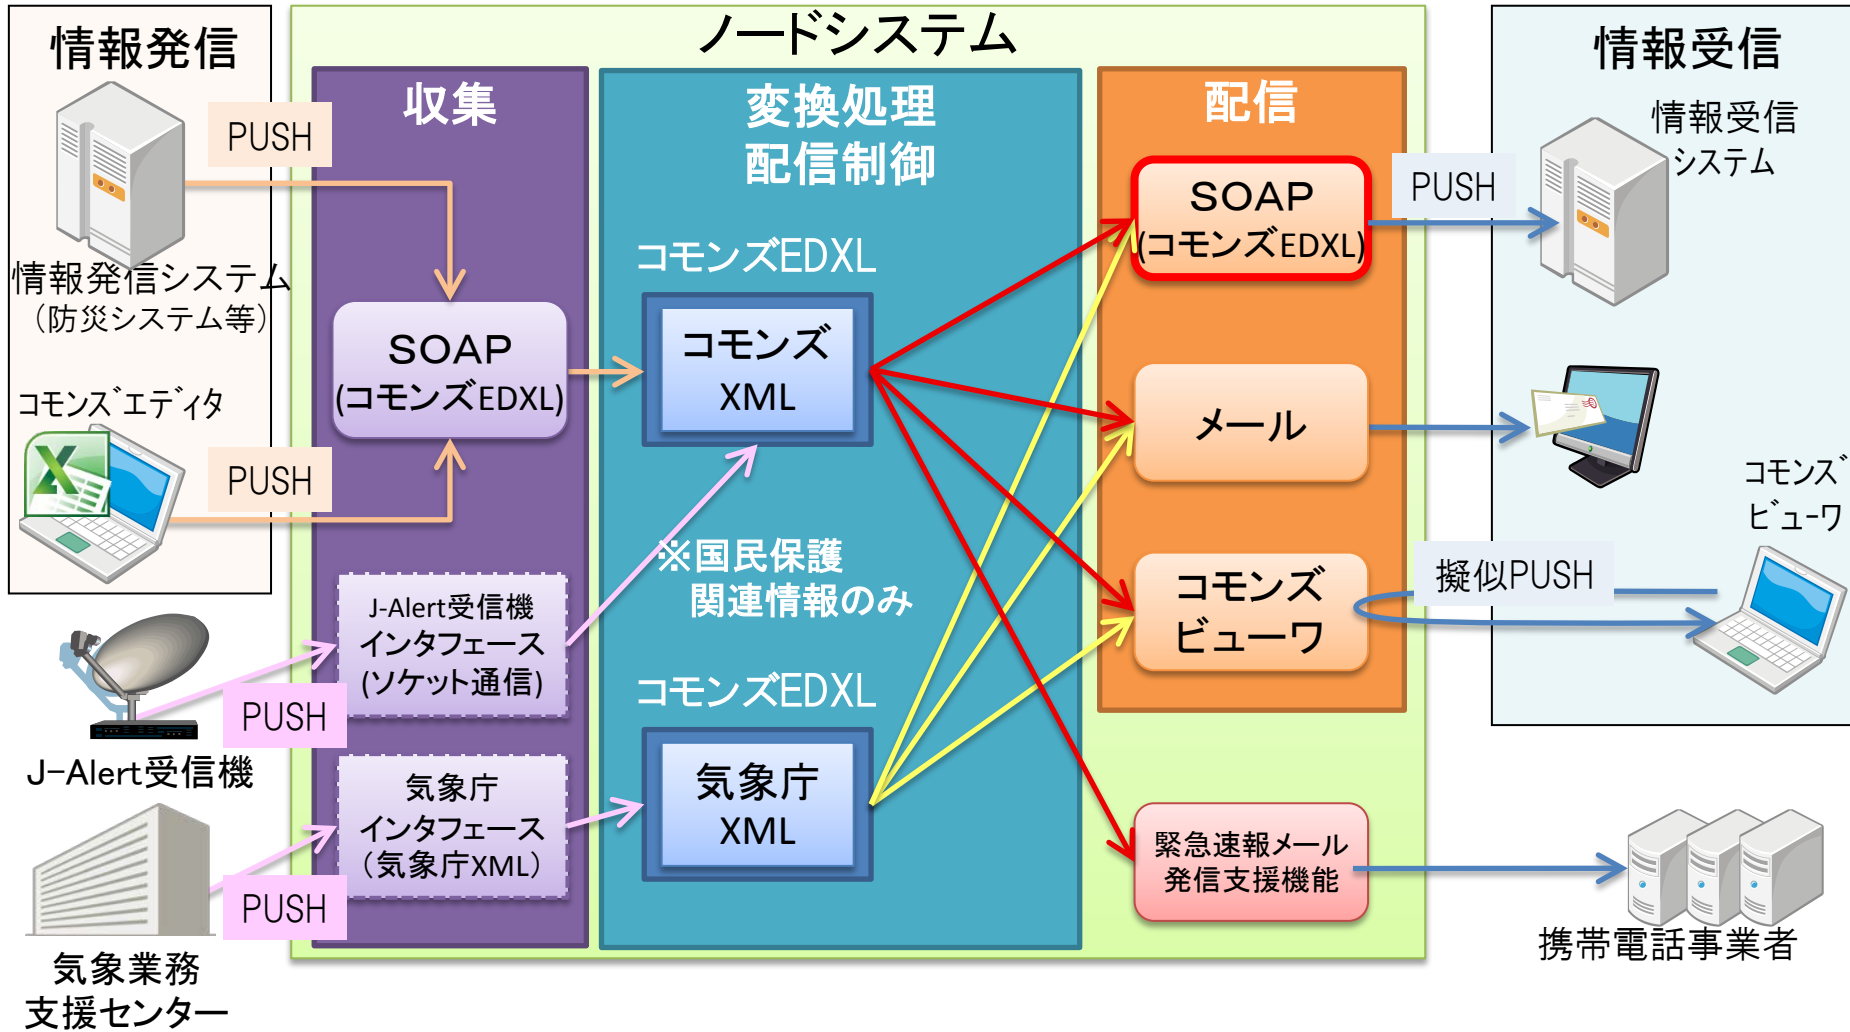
情報発信

PUSH

情報発信システム
（防災システム等）

コモンズエディタ

PUSH

J-Alert受信機

PUSH

気象業務
支援センター

PUSH

ノードシステム

収集

SOAP
(コモンズEDXL)

J-Alert受信機
インタフェース
(ソケット通信)

気象庁
インタフェース
（気象庁XML）

変換処理
配信制御

コモンズEDXL

コモンズ
XML

※国民保護
関連情報のみ

コモンズEDXL

気象庁
XML

配信

SOAP
(コモンズEDXL)

メール

コモンズ
ビューワ

緊急速報メール
発信支援機能

情報受信

情報受信
システム

PUSH

コモンズ
ビューワ

擬似PUSH

携帯電話事業者